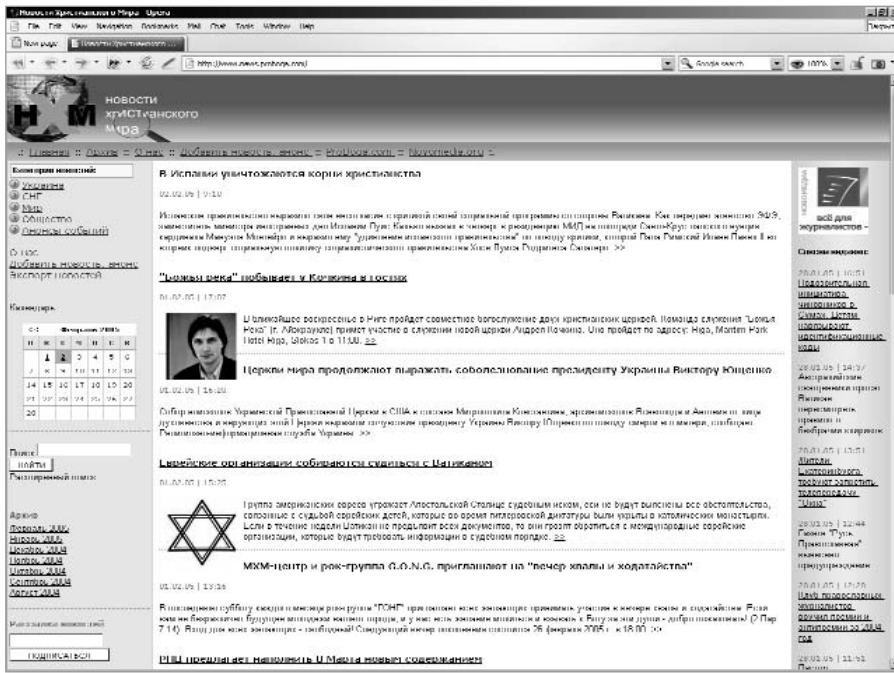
Новости Христианского Мира - Opera
File Edit View Navigation Bookmarks Mail Chat Tools Window Help
New page | Новости Христианского ...
http://www.news.protestant.com/
Google search
100%

НОВОСТИ
хрИСТианского
Мира
НХМ

:: Главная :: Архив :: О нас :: Добавить новость, анонс :: ProRoge.com :: Novomedia.org ::

Категории новостей
Украина
СНГ
Мир
Общество
Анонсы событий

О нас
Добавить новость, анонс
Экспорт новостей

Календарь

| << | | Февраль 2005 | | | | >> |
|---|---|---|---|---|---|---|
| П | В | С | Ч | П | С | В |
| | 1 | 2 | 3 | 4 | 5 | 6 |
| 7 | 8 | 9 | 10 | 11 | 12 | 13 |
| 14 | 15 | 16 | 17 | 18 | 19 | 20 |
| 21 | 22 | 23 | 24 | 25 | 26 | 27 |
| 28 | | | | | | |

Поиск:
НАЙТИ
Расширенный поиск

Архив
Февраль 2005
Январь 2005
Декабрь 2004
Ноябрь 2004
Октябрь 2004
Сентябрь 2004
Август 2004

Рассылка новостей
ПОДПИСАТЬСЯ

В Испании уничтожаются корни христианства
02.02.05 | 9:10
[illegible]

"Божья река" побывает у Кочкина в гостях
01.02.05 | 17:07
В ближайшее воскресенье в Риге пройдет совместное богослужение двух христианских церквей. Команда служения "Божья Река" (г. Айзкраукле) примет участие в служении новой церкви Андрея Кочкина. Оно пройдет по адресу: Рига, Martin Park Hotel Rīga, Slokas 1 в 11:00. >>

Церкви мира продолжают выражать соболезнование президенту Украины Виктору Ющенко
01.02.05 | 16:20
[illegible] >>

Еврейские организации собираются судиться с Ватиканом
01.02.05 | 15:20
Группа американских евреев угрожает Апостольской Столице судебным иском, если не будут выяснены все обстоятельства, связанные с судьбой еврейских детей, которые во время гитлеровской диктатуры были укрыты в католических монастырях. Если в течение недели Ватикан не предоставит всех документов, то они грозят обратиться с международные еврейские организации, которые будут требовать информации в судебном порядке. >>

МХМ-центр и рок-группа G.O.N.G. приглашают на "вечер хвалы и ходатайства"
01.02.05 | 13:36
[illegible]

РПЦ предлагает наполнить 8 Марта новым содержанием

НОВОМЕДИА
всё для журналистов -

Свежие новости:
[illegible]
Подозрительная инициатива чиновника в Сумах. Цели, вызывающие ...
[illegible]
Австралийские священники просят Вьетнам пересмотреть ...
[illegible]
Жители Екатеринбурга требуют запретить телепередачу "Окна"
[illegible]
Газета "Глас Православия" написала ...
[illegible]
Цены на пересылку ...
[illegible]